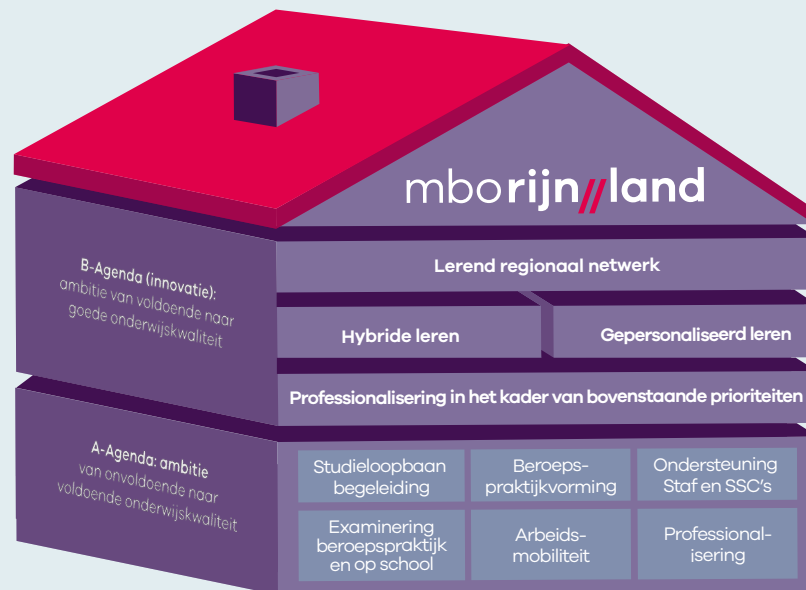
mborijn//land

B-Agenda (innovatie): ambitie van voldoende naar goede onderwijskwaliteit

Lerend regionaal netwerk

Hybride leren

Gepersonaliseerd leren

Professionalisering in het kader van bovenstaande prioriteiten

A-Agenda: ambitie van onvoldoende naar voldoende onderwijskwaliteit

Studieloopbaan begeleiding

Beroepspraktijkvorming

Ondersteuning Staf en SSC's

Examinering beroepspraktijk en op school

Arbeidsmobiliteit

Professionalisering